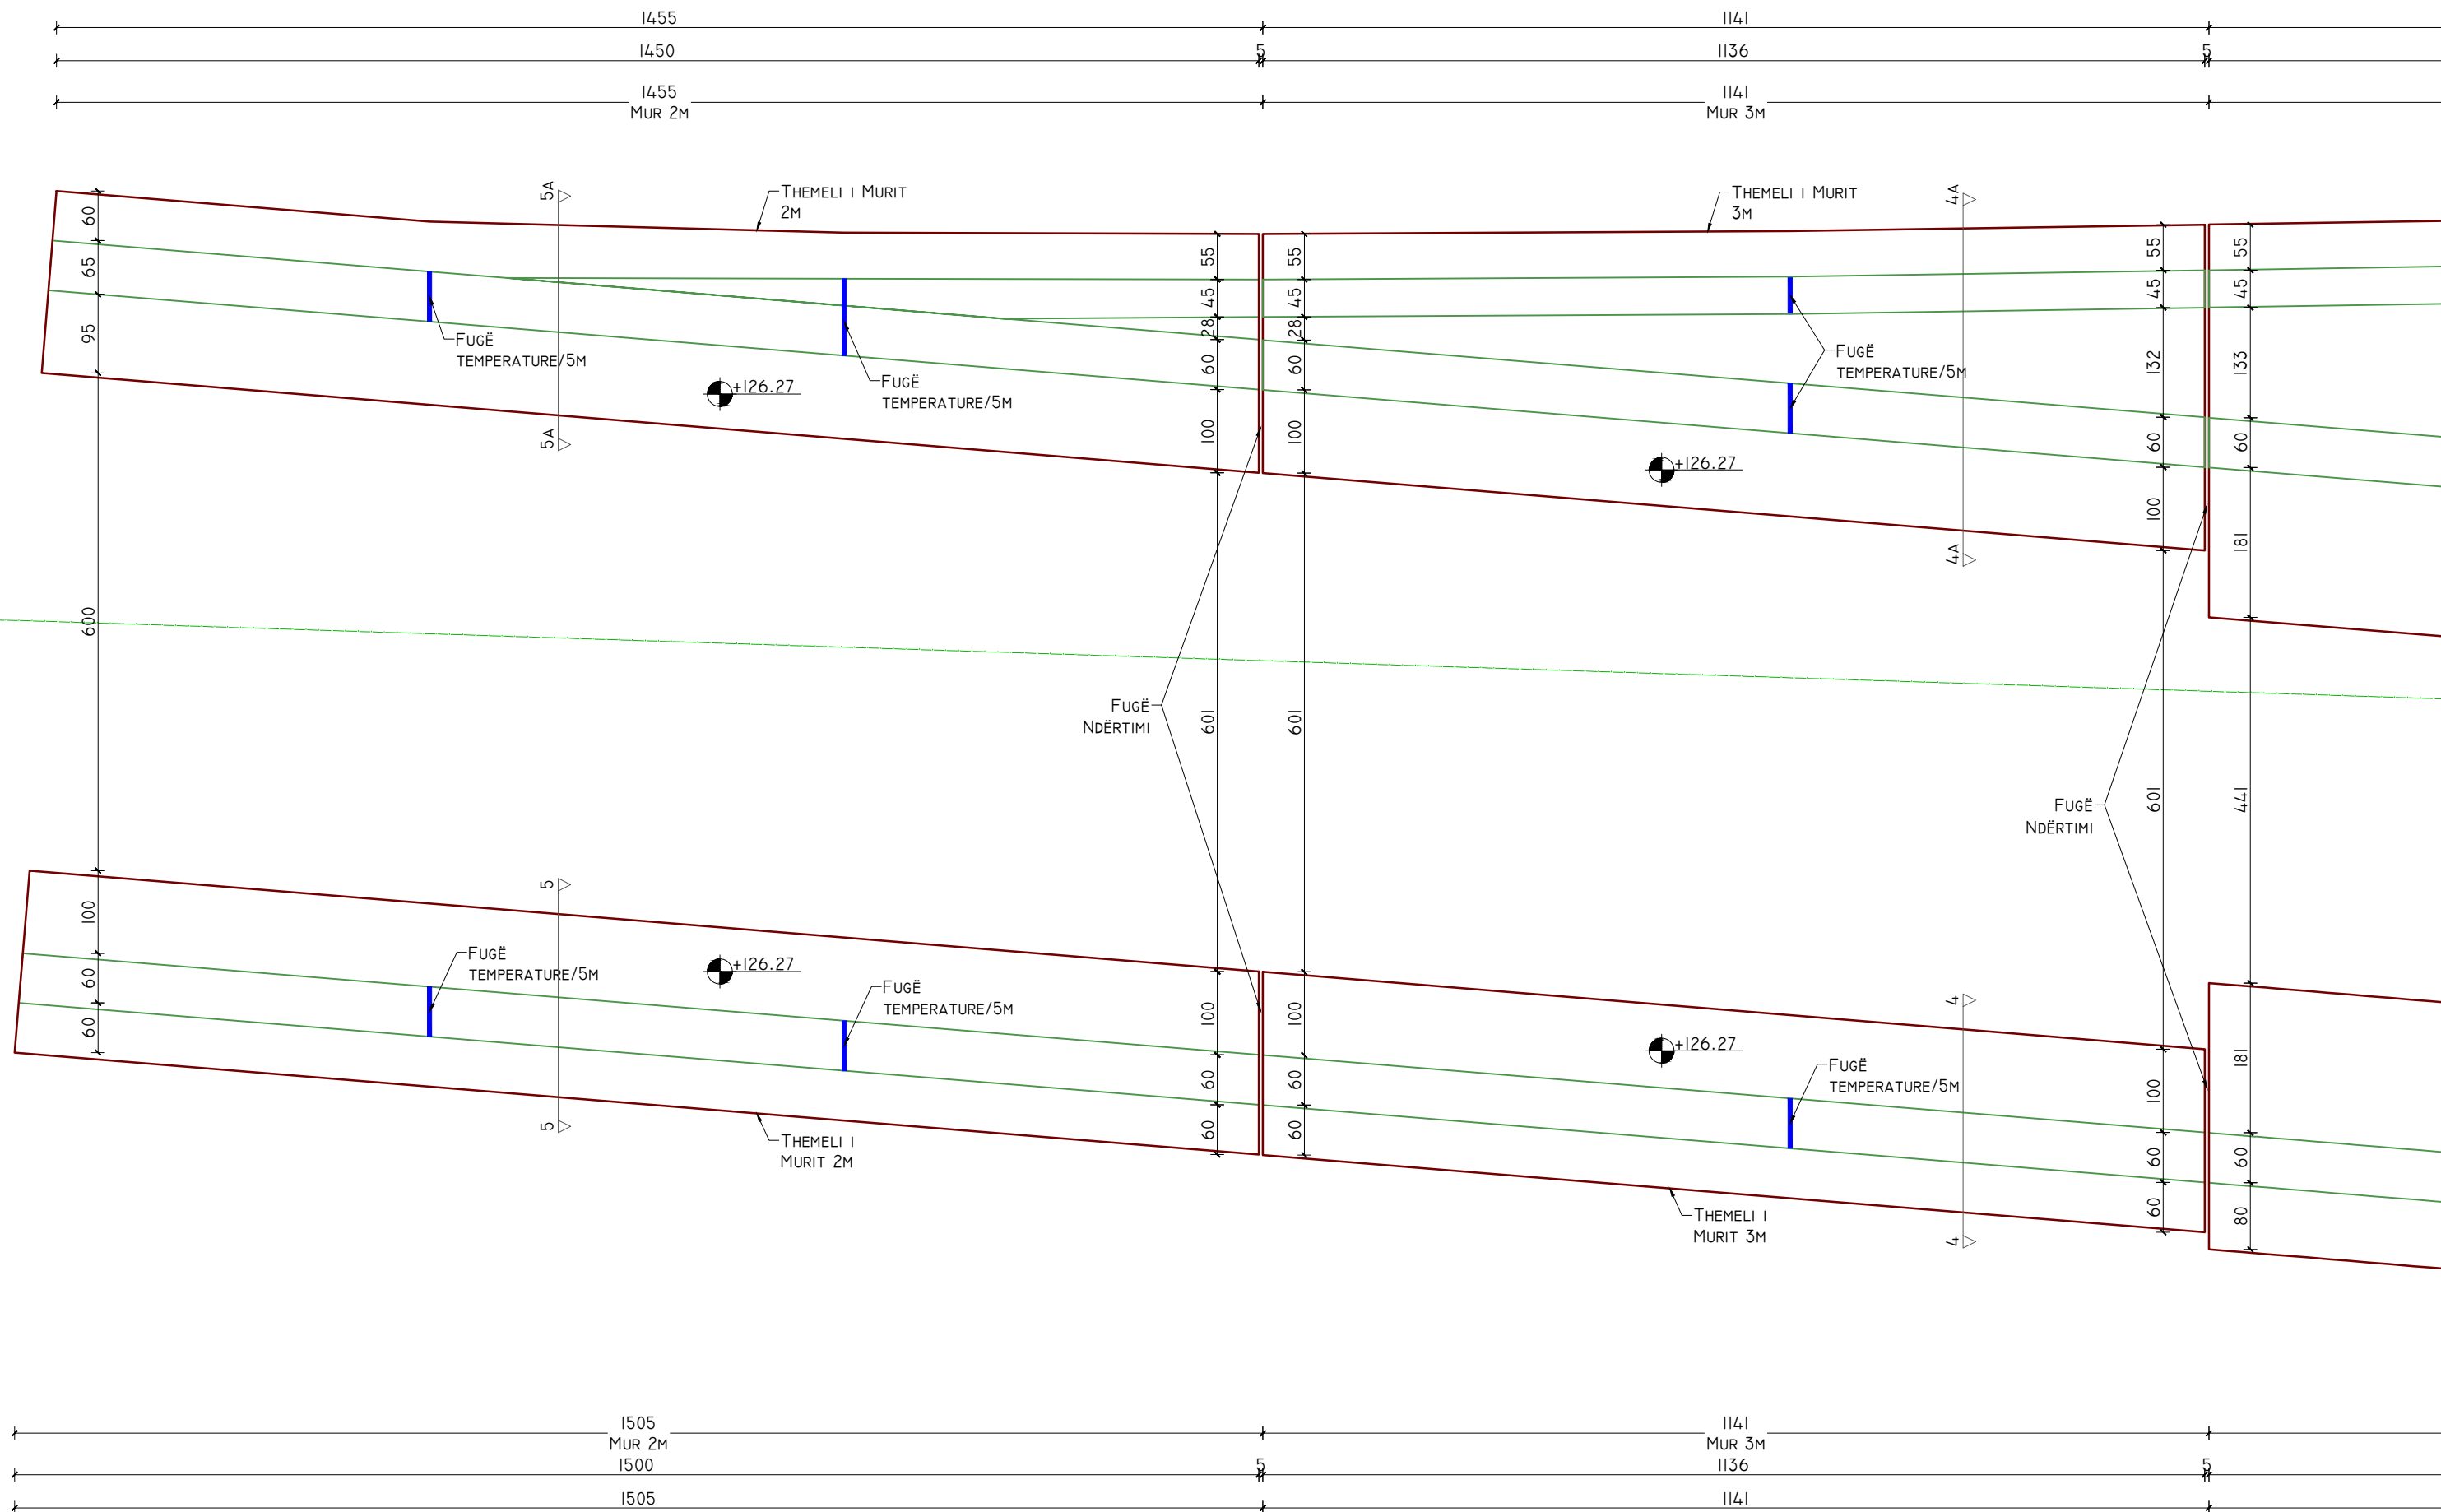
1455
1141
1450
5
1136
5
1455
Mur 2m
1141
Mur 3m

Themeli i Murit 2m
Themeli i Murit 3m
5A
4A
60
65
95
55
45
28
60
100
55
45
28
60
100
55
45
132
60
100
55
45
133
60
181
Fugë temperature/5m
Fugë temperature/5m
Fugë temperature/5m
+126.27
+126.27
5A
4A
600
Fugë Ndërtimi
601
601
Fugë Ndërtimi
601
441
5
4
100
60
60
Fugë temperature/5m
+126.27
Fugë temperature/5m
100
60
60
100
60
60
+126.27
Fugë temperature/5m
100
60
60
181
60
80
5
4
Themeli i Murit 2m
Themeli i Murit 3m

1505
Mur 2m
1141
Mur 3m
1500
5
1136
5
1505
1141